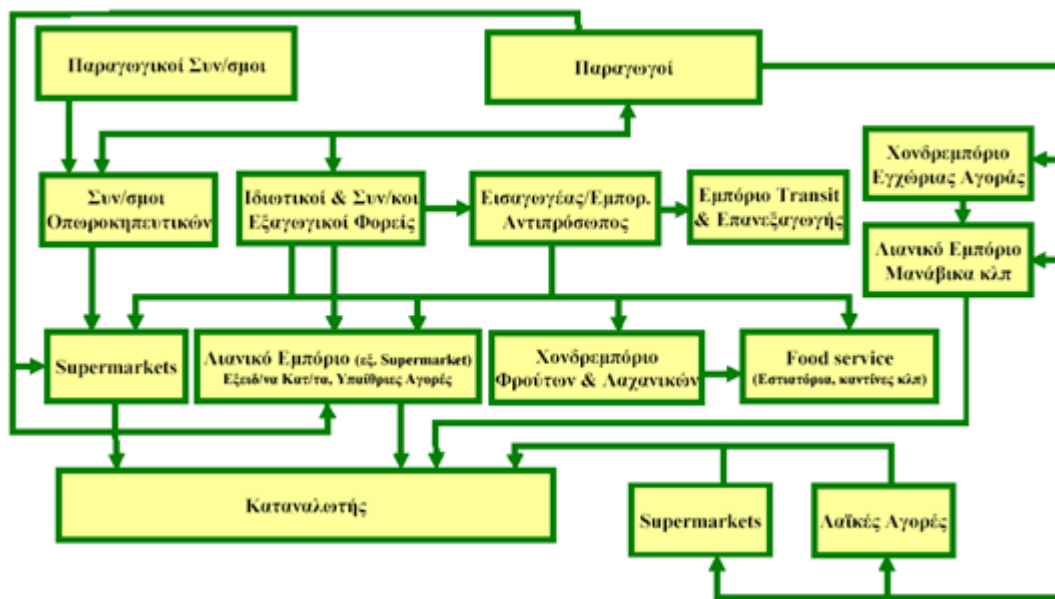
Παραγωγικοί Συν/σμοι

Παραγωγοί

Χονδρεμπόριο Εγχώριας Αγοράς

Συν/σμοι Οπωροκηπευτικών

Ιδιωτικοί & Συν/κοί Εξαγωγικοί Φορείς

Εισαγωγέας/Εμπορ. Αντιπρόσωπος

Εμπόριο Transit & Επανεξαγωγής

Λιανικό Εμπόριο Μανάβικα κλπ

Supermarkets

Λιανικό Εμπόριο (εξ. Supermarket) Εξειδ/να Κατ/τα, Υπαίθριες Αγορές

Χονδρεμπόριο Φρούτων & Λαχανικών

Food service (Εστιατόρια, καντίνες κλπ)

Καταναλωτής

Supermarkets

Λαϊκές Αγορές